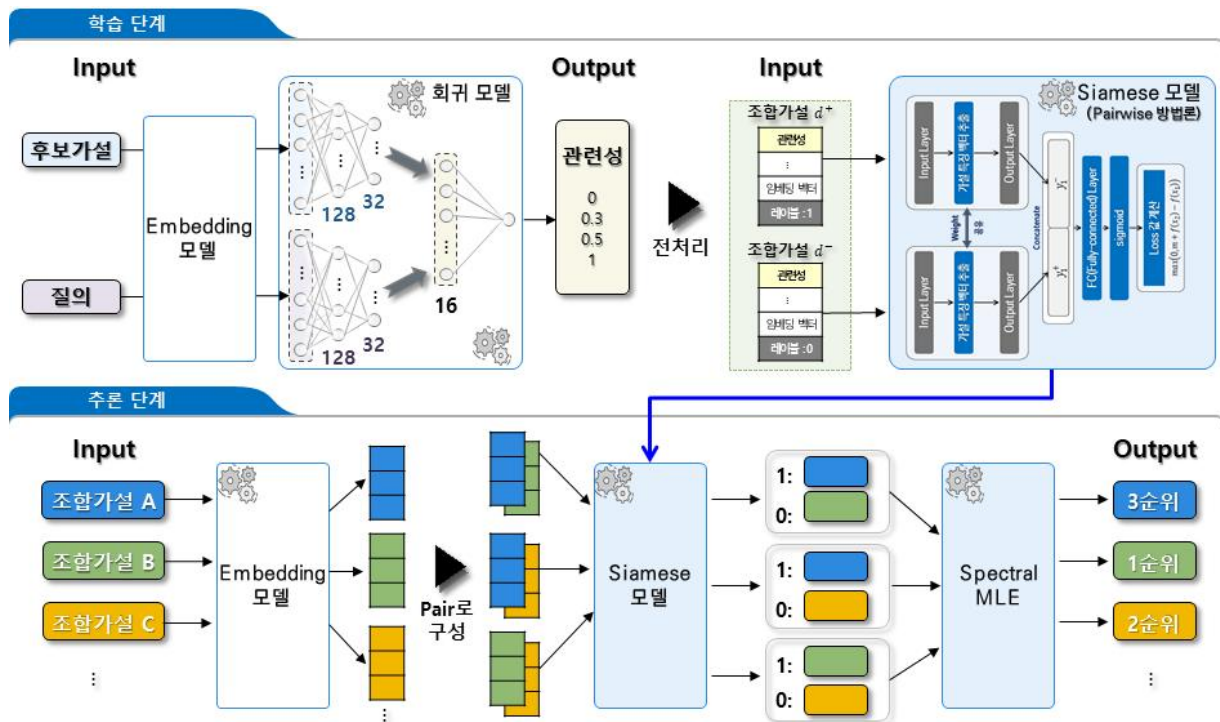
학습 단계

Input

후보가설

질의

Embedding 모델

회귀 모델

128

32

128

32

16

Output

관련성

0
0.3
0.5
1

전처리

Input

조합가설 $d^+$

관련성

⋮

임베딩 벡터

레이블 :1

조합가설 $d^-$

관련성

⋮

임베딩 벡터

레이블 :0

Siamese 모델 (Pairwise 방법론)

Input Layer

가설 특징 벡터 추출

Output Layer

Weight 공유

Input Layer

가설 특징 벡터 추출

Output Layer

Concatenate

FC(Fully-connected) Layer

sigmoid

Loss 값 계산

추론 단계

Input

조합가설 A

조합가설 B

조합가설 C

⋮

Embedding 모델

⋮

Pair로 구성

Siamese 모델

1:

0:

1:

0:

1:

0:

Spectral MLE

Output

3순위

1순위

2순위

⋮